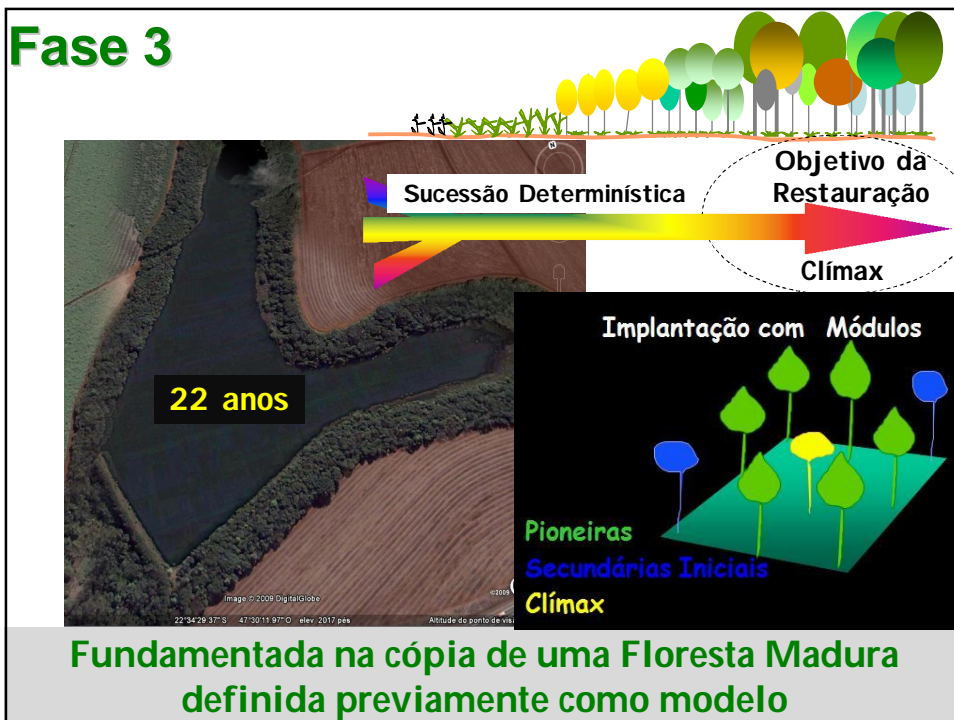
Fase 3

Sucessão Determinística

Objetivo da Restauração

Clímax

22 anos

Implantação com Módulos

Pioneiras

Secundárias Iniciais

Clímax

Image © 2009 DigitalGlobe

22°34'29.37" S 47°30'11.97" O elev. 2017 pés

©2009

Altitude do ponto de visão

Fundamentada na cópia de uma Floresta Madura definida previamente como modelo